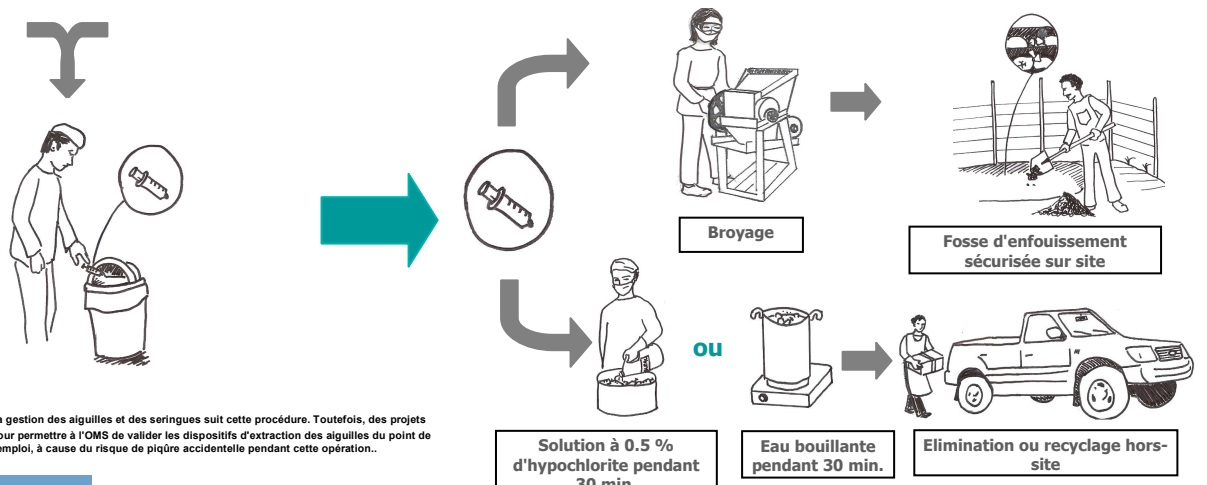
Broyage

Fosse d'enfouissement sécurisée sur site

ou

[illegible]a gestion des aiguilles et des seringues suit cette procédure. Toutefois, des projets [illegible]our permettre à l'OMS de valider les dispositifs d'extraction des aiguilles du point de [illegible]emploi, à cause du risque de piqûre accidentelle pendant cette opération..

Solution à 0.5 % d'hypochlorite pendant 30 min.

Eau bouillante pendant 30 min.

Elimination ou recyclage hors-site